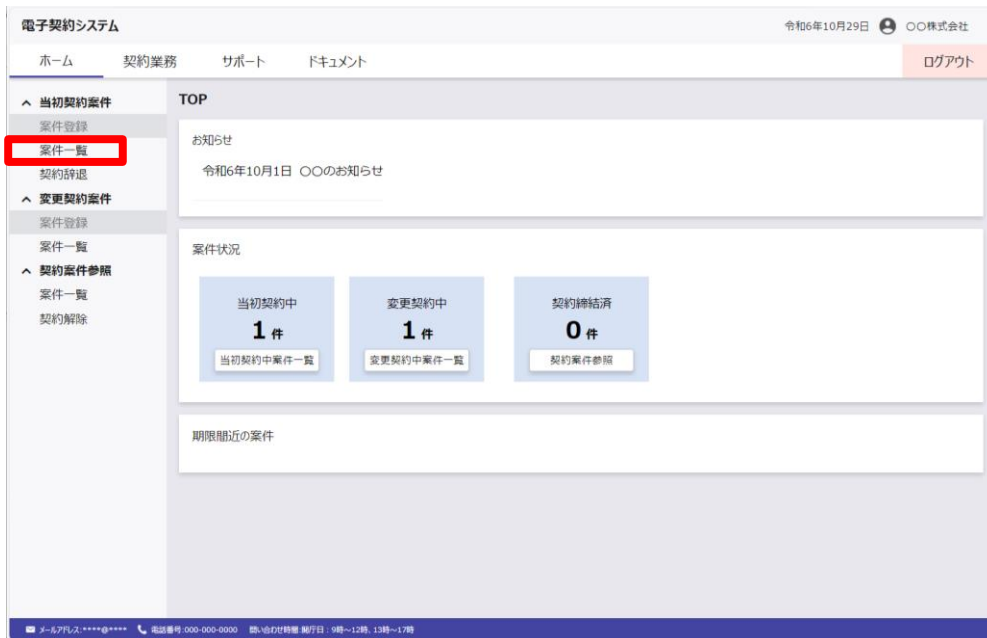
電子契約システム

令和6年10月29日 ○○株式会社

ホーム 契約業務 サポート ドキュメント

ログアウト

^ 当初契約案件
案件登録
案件一覧
契約辞退
^ 変更契約案件
案件登録
案件一覧
^ 契約案件参照
案件一覧
契約解除

TOP

お知らせ

令和6年10月1日 ○○のお知らせ

案件状況

当初契約中
1 件
当初契約中案件一覧

変更契約中
1 件
変更契約中案件一覧

契約締結済
0 件
契約案件参照

期限間近の案件

メールアドレス:****@**** 電話番号:000-000-0000 問い合わせ時間:開庁日:9時~12時, 13時~17時